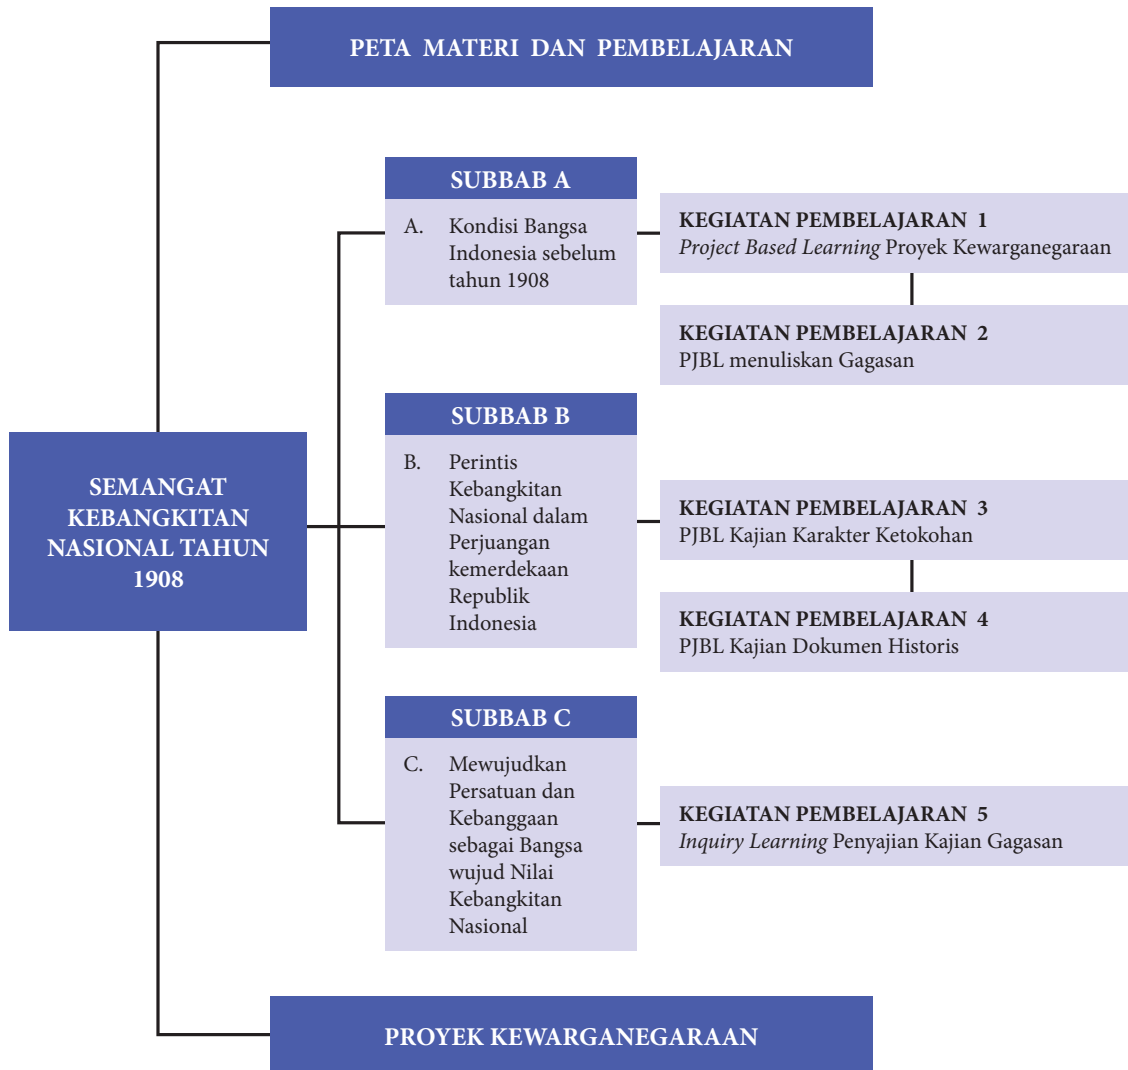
PETA MATERI DAN PEMBELAJARAN

SEMANGAT KEBANGKITAN NASIONAL TAHUN 1908

SUBBAB A

A. Kondisi Bangsa Indonesia sebelum tahun 1908

KEGIATAN PEMBELAJARAN 1
*Project Based Learning* Proyek Kewarganegaraan

KEGIATAN PEMBELAJARAN 2
PJBL menuliskan Gagasan

SUBBAB B

B. Perintis Kebangkitan Nasional dalam Perjuangan kemerdekaan Republik Indonesia

KEGIATAN PEMBELAJARAN 3
PJBL Kajian Karakter Ketokohan

KEGIATAN PEMBELAJARAN 4
PJBL Kajian Dokumen Historis

SUBBAB C

C. Mewujudkan Persatuan dan Kebanggaan sebagai Bangsa wujud Nilai Kebangkitan Nasional

KEGIATAN PEMBELAJARAN 5
*Inquiry Learning* Penyajian Kajian Gagasan

PROYEK KEWARGANEGARAAN